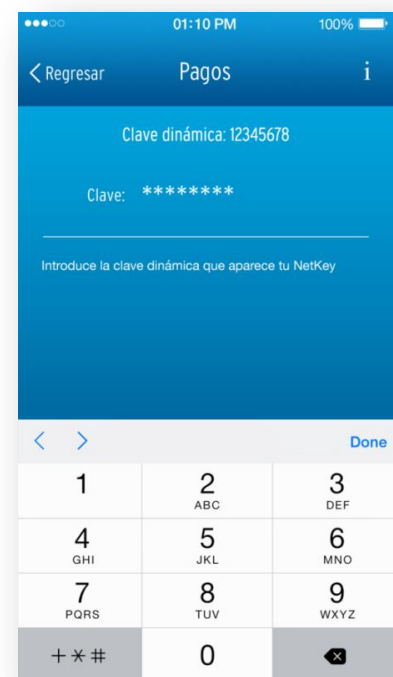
01:10 PM 100%

< Regresar Pagos i

Clave dinámica: 12345678

Clave: ********

Introduce la clave dinámica que aparece tu NetKey

< > Done

| 1 | 2 ABC | 3 DEF |
|---|---|---|
| 4 GHI | 5 JKL | 6 MNO |
| 7 PQRS | 8 TUV | 9 WXYZ |
| +*# | 0 | |